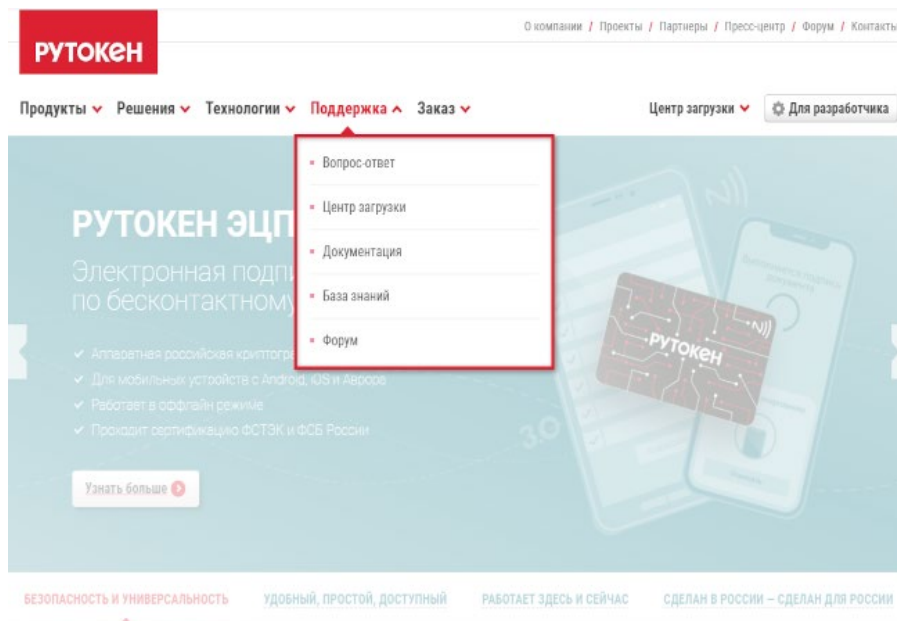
РУТОКЕН

О компании / Проекты / Партнеры / Пресс-центр / Форум / Контакты

Продукты Решения Технологии Поддержка Заказ

Центр загрузки Для разработчика

Вопрос-ответ
Центр загрузки
Документация
База знаний
Форум

РУТОКЕН ЭЦП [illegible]

Электронная подпи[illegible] по бесконтактному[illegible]

✓ Аппаратная российская криптогра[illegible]
✓ Для мобильных устройств с Android, iOS и Авроре
✓ Работает в оффлайн режиме
✓ Проходит сертификацию ФСТЭК и ФСБ России

Узнать больше

РУТОКЕН

3.0

БЕЗОПАСНОСТЬ И УНИВЕРСАЛЬНОСТЬ   УДОБНЫЙ, ПРОСТОЙ, ДОСТУПНЫЙ   РАБОТАЕТ ЗДЕСЬ И СЕЙЧАС   СДЕЛАН В РОССИИ – СДЕЛАН ДЛЯ РОССИИ